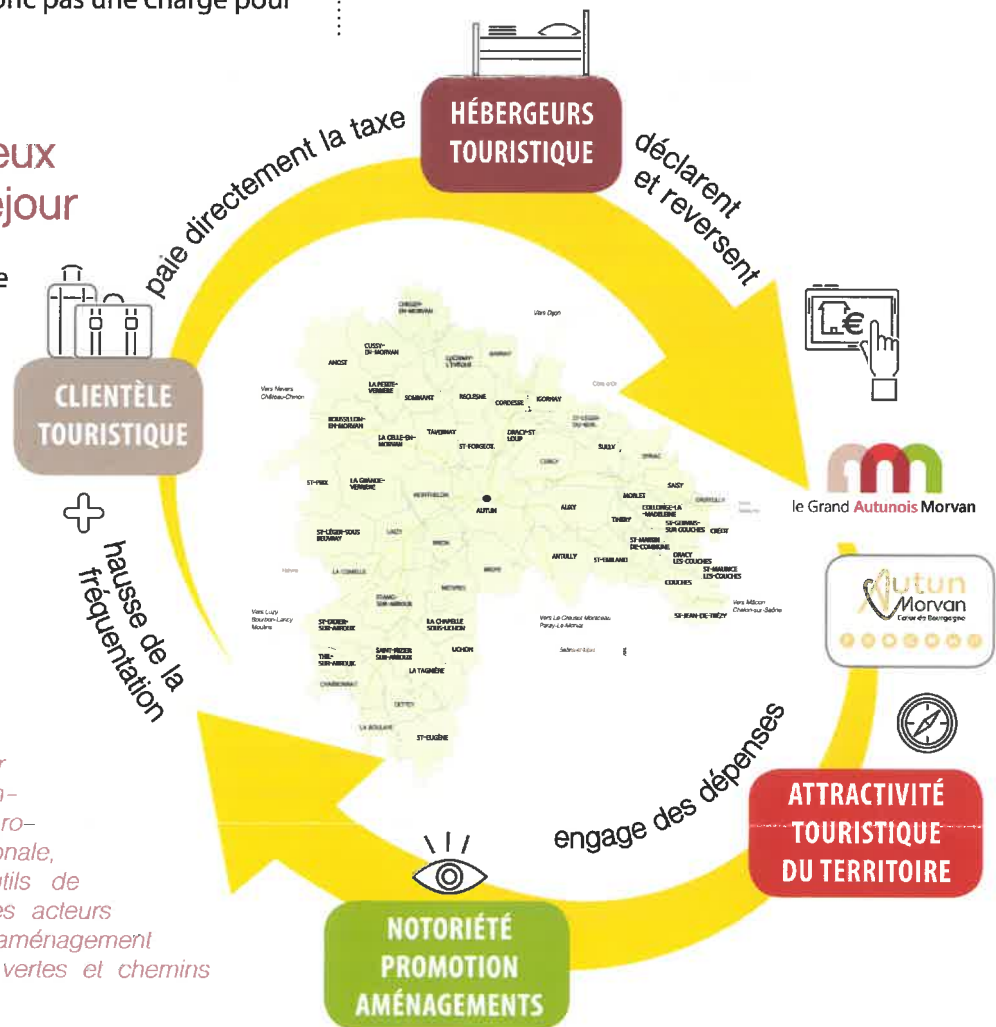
onc pas une charge pour

eux
éjour

e

HÉBERGEURS TOURISTIQUE

paie directement la taxe

déclarent et reversent

CLIENTÈLE TOURISTIQUE

le Grand Autunois Morvan

Autun Morvan
Cœur de Bourgogne

hausse de la fréquentation

engage des dépenses

ATTRACTIVITÉ TOURISTIQUE DU TERRITOIRE

NOTORIÉTÉ PROMOTION AMÉNAGEMENTS

r
n-
ro-
onale,
tils de
es acteurs
aménagement
vertes et chemins

CHISSEY-EN-MORVAN
Vers Dijon
CUSSY-EN-MORVAN
ANOST
LUCENAY-L'ÉVÊQUE
BARNAY
Vers Nevers Château-Chinon
LA PETITE-VERRIÈRE
SOMMANT
RECLESNE
CORDESSE
IGORNAY
Côte-d'Or
ROUSSILLON-EN-MORVAN
TAVERNAY
DRACY-ST-LOUP
ST-LÉGER-DU-BOIS
LA CELLE-EN-MORVAN
ST-FORGEOT
SULLY
CURGY
ST-PRIX
LA GRANDE-VERRIÈRE
MONTHELON
AUTUN
AUXY
SAISY
MORLET
COLLONGE-LA-MADELEINE
TINTRY
ST-GERVAIS-SUR-COUCHES
CRÉOT
ST-LÉGER-SOUS-BEUVRAY
LAIZY
BROYE
ST-MARTIN-DE-COMMUNE
ANTULLY
ST-ÉMILAND
DRACY-LES-COUCHES
ST-MAURICE-LES-COUCHES
LA COMELLE
ÉTANG-SUR-ARROUX
MESVRES
COUCHES
Vers Mâcon Chalon-sur-Saône
Vers Luzy Bourbon-Lancy Moulins
ST-DIDIER-SUR-ARROUX
LA CHAPELLE-SOUS-UCHON
Vers Le Creusot Montceau Paray-le-Monial
ST-JEAN-DE-TRÉZY
THIL-SUR-ARROUX
SAINT-NIZIER-SUR-ARROUX
UCHON
LA TAGNIÈRE
CHARBONNAT
DETTEY
LA BOULAYE
ST-EUGÈNE